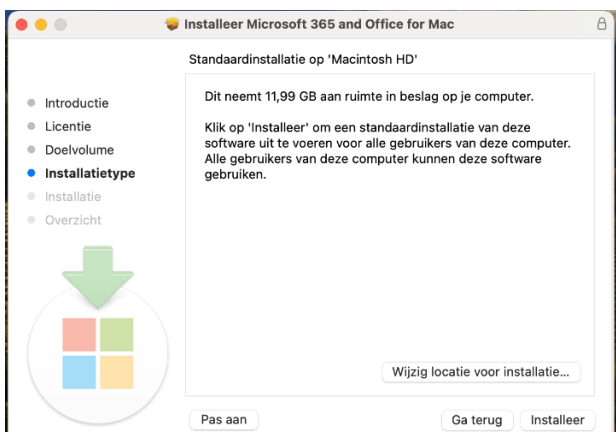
Installeer Microsoft 365 and Office for Mac

Standaardinstallatie op 'Macintosh HD'

Introductie
Licentie
Doelvolume
Installatietype
Installatie
Overzicht

Dit neemt 11,99 GB aan ruimte in beslag op je computer.

Klik op 'Installeer' om een standaardinstallatie van deze software uit te voeren voor alle gebruikers van deze computer. Alle gebruikers van deze computer kunnen deze software gebruiken.

Wijzig locatie voor installatie...

Pas aan

Ga terug

Installeer